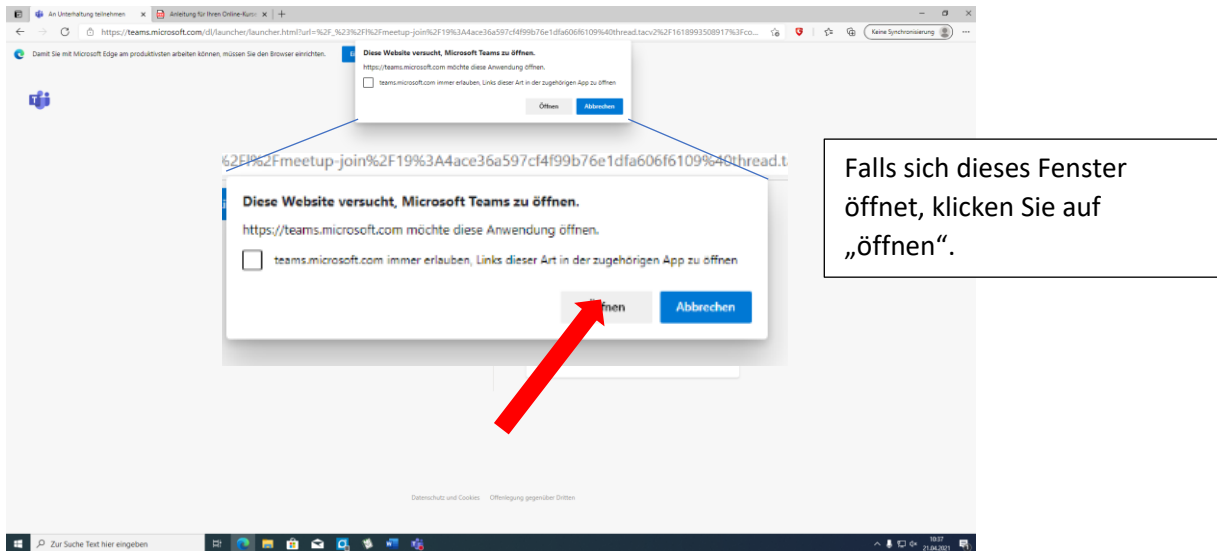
An Unterhaltung teilnehmen × Anleitung für Ihren Online-Kurs × +

https://teams.microsoft.com/dl/launcher/launcher.html?url=%2F_%23%2Fl%2Fmeetup-join%2F19%3A4ace36a597cf4f99b76e1dfa606f6109%40thread.tacv2%2F1618993508917%3Fco...

Keine Synchronisierung

Damit Sie mit Microsoft Edge am produktivsten arbeiten können, müssen Sie den Browser einrichten.

Diese Website versucht, Microsoft Teams zu öffnen.

https://teams.microsoft.com möchte diese Anwendung öffnen.

teams.microsoft.com immer erlauben, Links dieser Art in der zugehörigen App zu öffnen

Öffnen Abbrechen

%2Fl%2Fmeetup-join%2F19%3A4ace36a597cf4f99b76e1dfa606f6109%40thread.t

Diese Website versucht, Microsoft Teams zu öffnen.

https://teams.microsoft.com möchte diese Anwendung öffnen.

teams.microsoft.com immer erlauben, Links dieser Art in der zugehörigen App zu öffnen

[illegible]ffnen Abbrechen

Falls sich dieses Fenster öffnet, klicken Sie auf „öffnen“.

Datenschutz und Cookies Offenlegung gegenüber Dritten

Zur Suche Text hier eingeben

10:37 21.04.2021